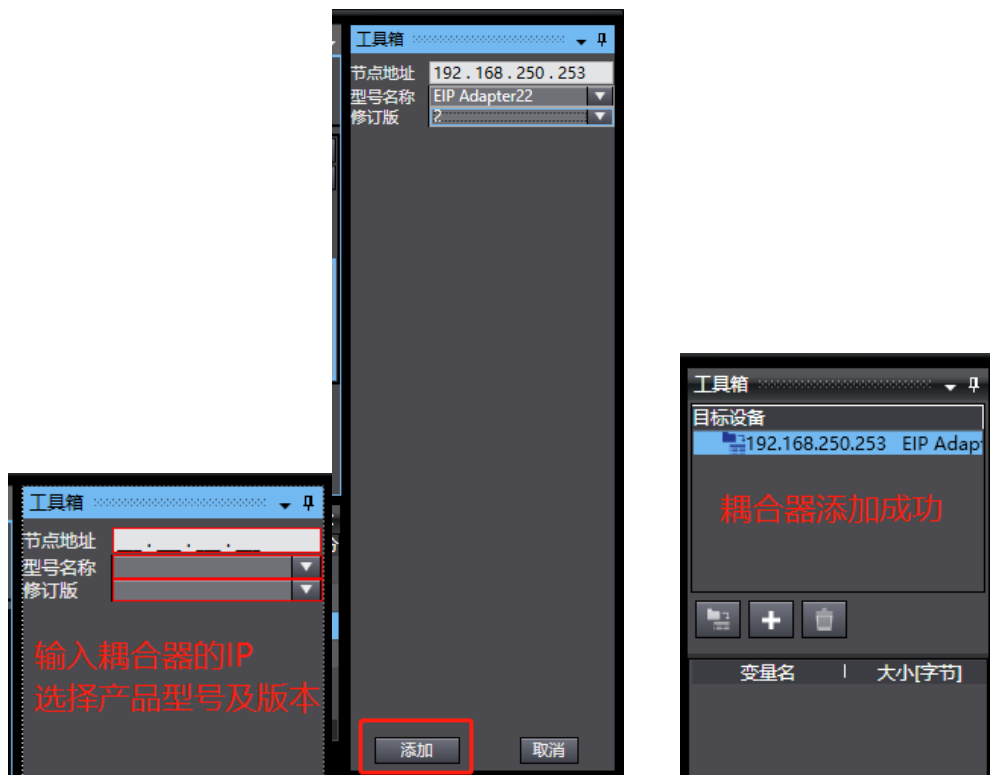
工具箱

节点地址 ___.___.___.___
型号名称
修订版

输入耦合器的IP
选择产品型号及版本

工具箱

节点地址 192 . 168 . 250 . 253
型号名称 EIP Adapter22
修订版 2

添加 取消

工具箱

目标设备
192.168.250.253 EIP Adap

耦合器添加成功

变量名 大小[字节]